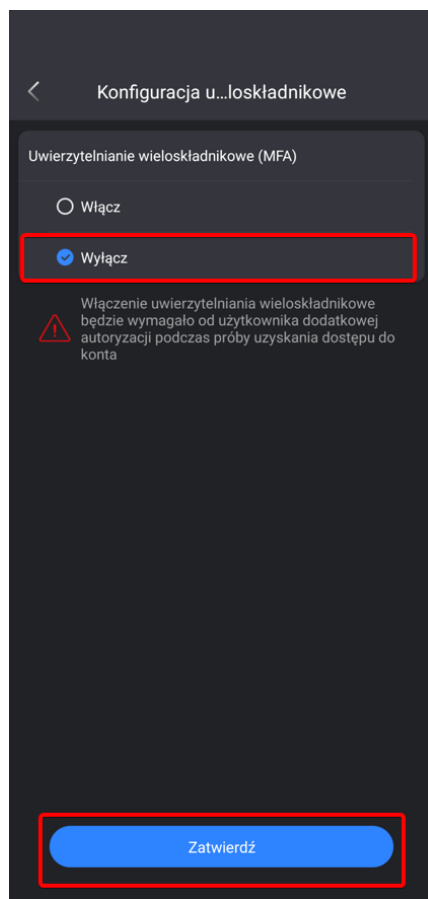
Konfiguracja u...loskładnikowe

Uwierzytelnianie wieloskładnikowe (MFA)

Włącz

Wyłącz

Włączenie uwierzytelniania wieloskładnikowe będzie wymagało od użytkownika dodatkowej autoryzacji podczas próby uzyskania dostępu do konta

Zatwierdź